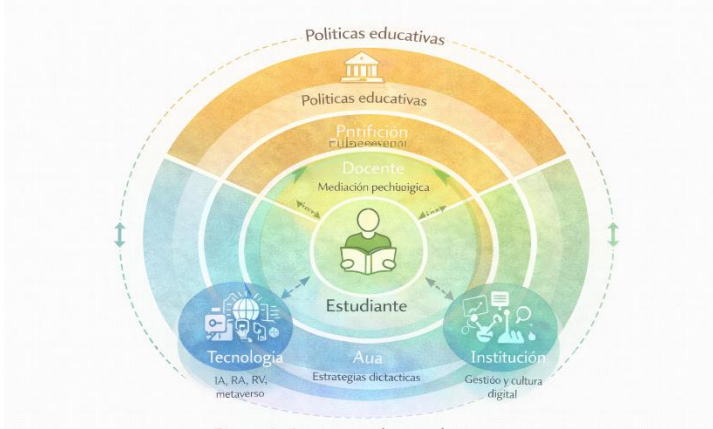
Politicas educativas

Politicas educativas

Pntificion

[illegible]

Docente

Mediación pechuoigica

Estudiante

Tecnología

IA, RA, RV, metaverso

Aua

Estrategias dictacticas

Institución

Gestião y cultura digital

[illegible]